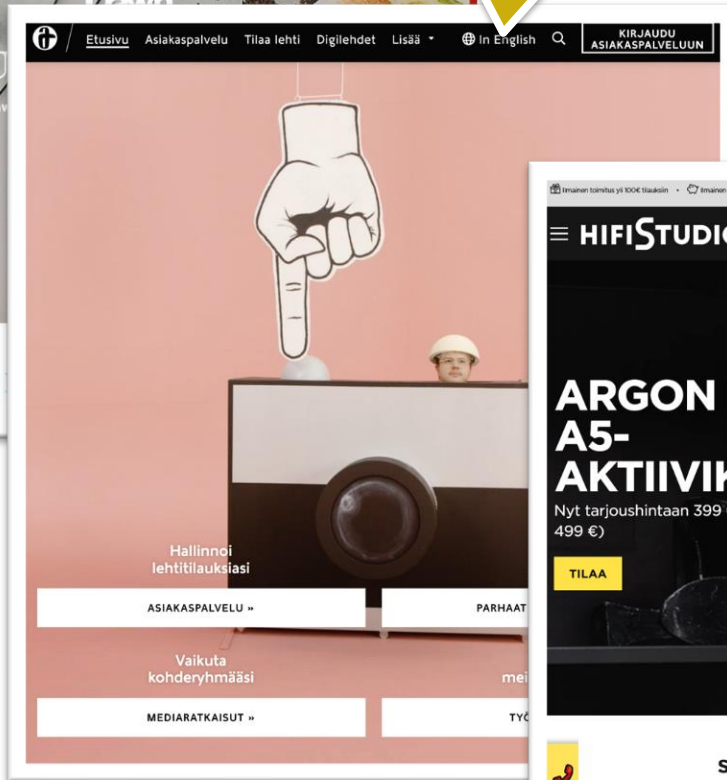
Etusivu Asiakaspalvelu Tilaa lehti Digilehdet Lisää In English KIRJAUDU ASIAKASPALVELUUN

Hallinnoi lehtitilauksiasi

ASIAKASPALVELU »

PARHAAT

Vaikuta kohderyhmääsi

mei

MEDIARATKAISUT »

TYÖ

Ilmainen toimitus yli 100€ tilauksiin • Ilmainen

HIFISTUDIO

ARGON A5-AKTIIVIK

Nyt tarjoushintaan 399 499 €)

TILAA

S